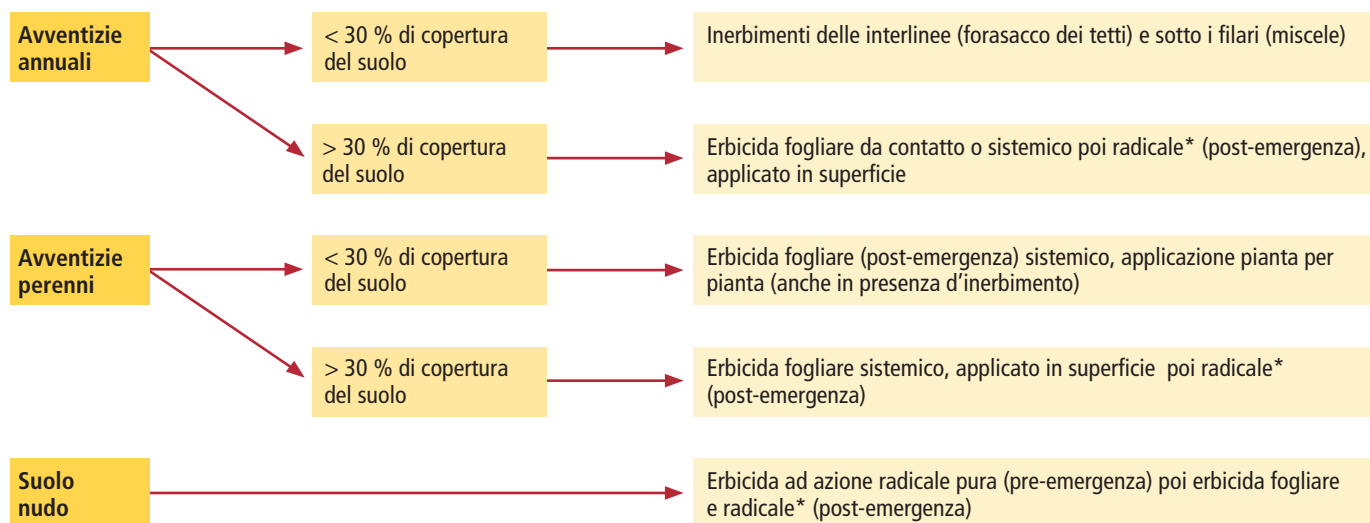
Avventizie annuali

< 30 % di copertura del suolo

Inerbimenti delle interlinee (forasacco dei tetti) e sotto i filari (miscele)

> 30 % di copertura del suolo

Erbicida fogliare da contatto o sistemico poi radicale* (post-emergenza), applicato in superficie

Avventizie perenni

< 30 % di copertura del suolo

Erbicida fogliare (post-emergenza) sistemico, applicazione pianta per pianta (anche in presenza d'inerbimento)

> 30 % di copertura del suolo

Erbicida fogliare sistemico, applicato in superficie poi radicale* (post-emergenza)

Suolo nudo

Erbicida ad azione radicale pura (pre-emergenza) poi erbicida fogliare e radicale* (post-emergenza)